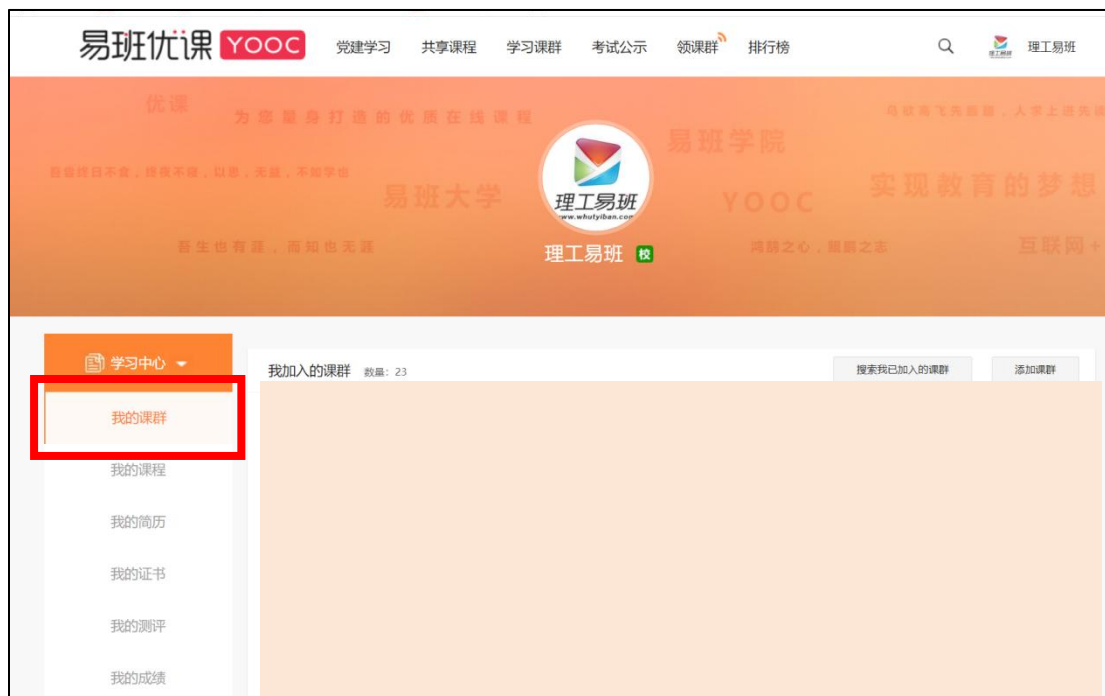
易班优课 YOOC 党建学习 共享课程 学习课群 考试公示 领课群 排行榜 理工易班

优课 为您量身打造的优质在线课程 易班学院 马铁南飞先和踏，人字上进先德

吾尝终日不食，终夜不寝，以思，无益，不如学也 易班大学 YOOC 实现教育的梦想

吾生也有涯，而知也无涯 鸿鹄之心，鲲鹏之志 互联网+

理工易班 www.whutyiban.com

理工易班 校

学习中心

我的课群

我的课程

我的简历

我的证书

我的测评

我的成绩

我加入的课群 数量：23

搜索我已加入的课群

添加课群